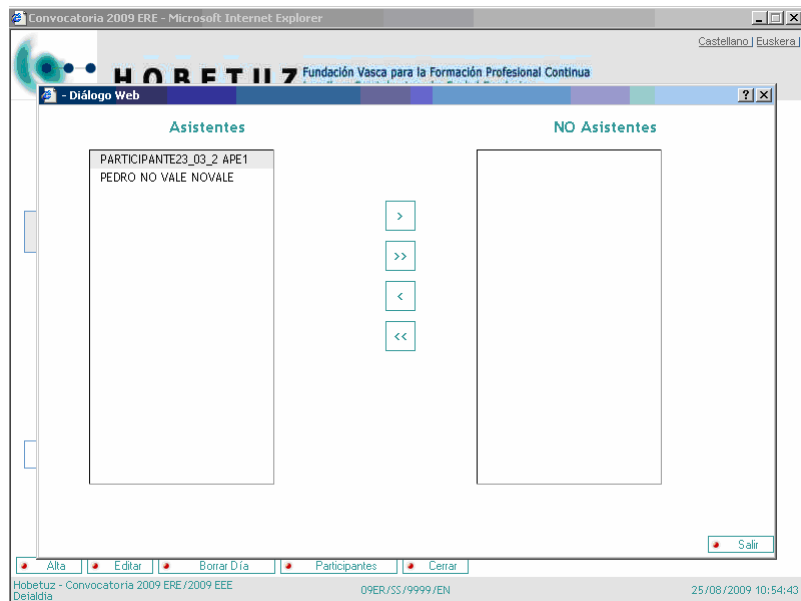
Convocatoria 2009 ERE - Microsoft Internet Explorer

Castellano | Euskera |

HOBETUZ Fundación Vasca para la Formación Profesional Continua

- Diálogo Web

Asistentes

NO Asistentes

PARTICIPANTE23_03_2 APE1
PEDRO NO VALE NOVALE

>

>>

<

<<

Salir

Alta

Editar

Borrar Día

Participantes

Cerrar

Hobetuz - Convocatoria 2009 ERE/2009 EEE Deialdia

09ER/SS/9999/EN

25/08/2009 10:54:43